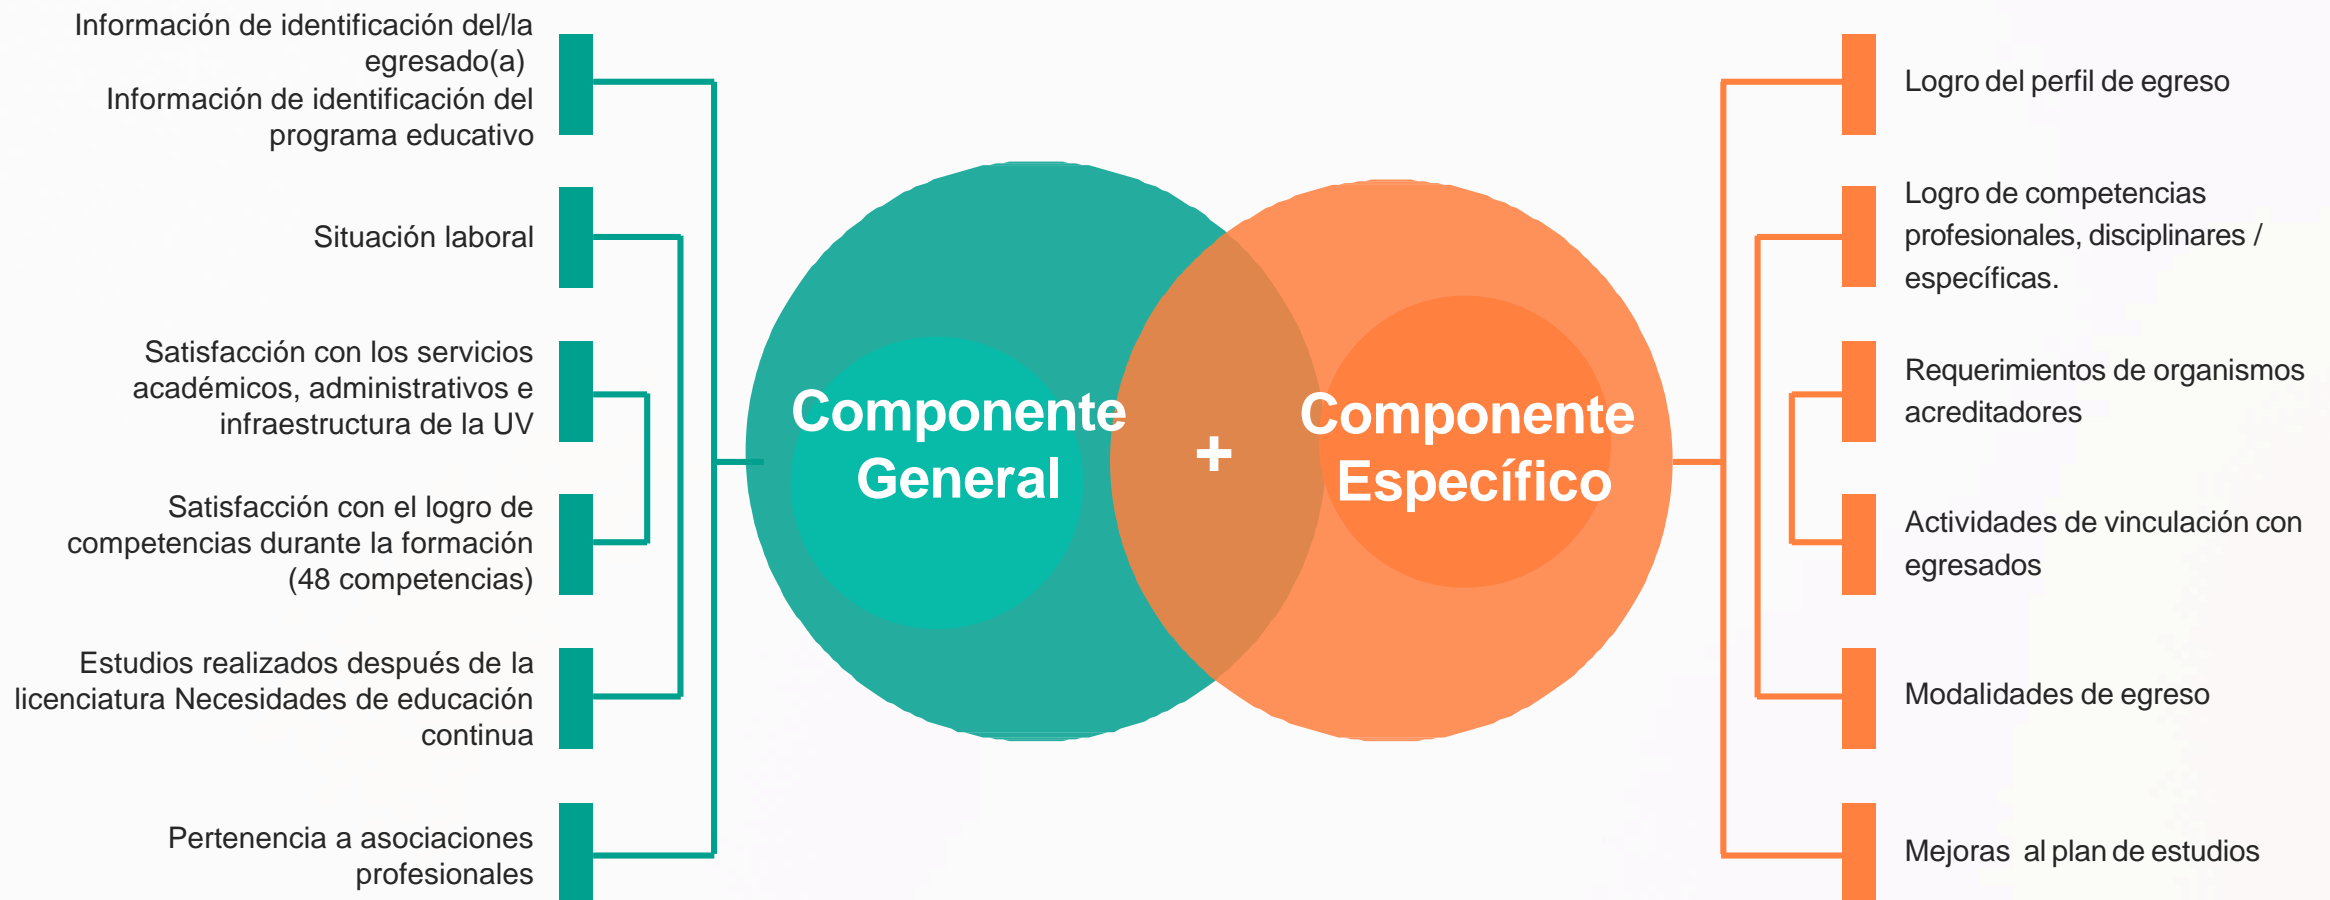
Información de identificación del/la egresado(a)
Información de identificación del programa educativo

Situación laboral

Satisfacción con los servicios académicos, administrativos e infraestructura de la UV

Satisfacción con el logro de competencias durante la formación (48 competencias)

Estudios realizados después de la licenciatura Necesidades de educación continua

Pertenencia a asociaciones profesionales

Componente General

+

Componente Específico

Logro del perfil de egreso

Logro de competencias profesionales, disciplinares / específicas.

Requerimientos de organismos acreditadores

Actividades de vinculación con egresados

Modalidades de egreso

Mejoras al plan de estudios